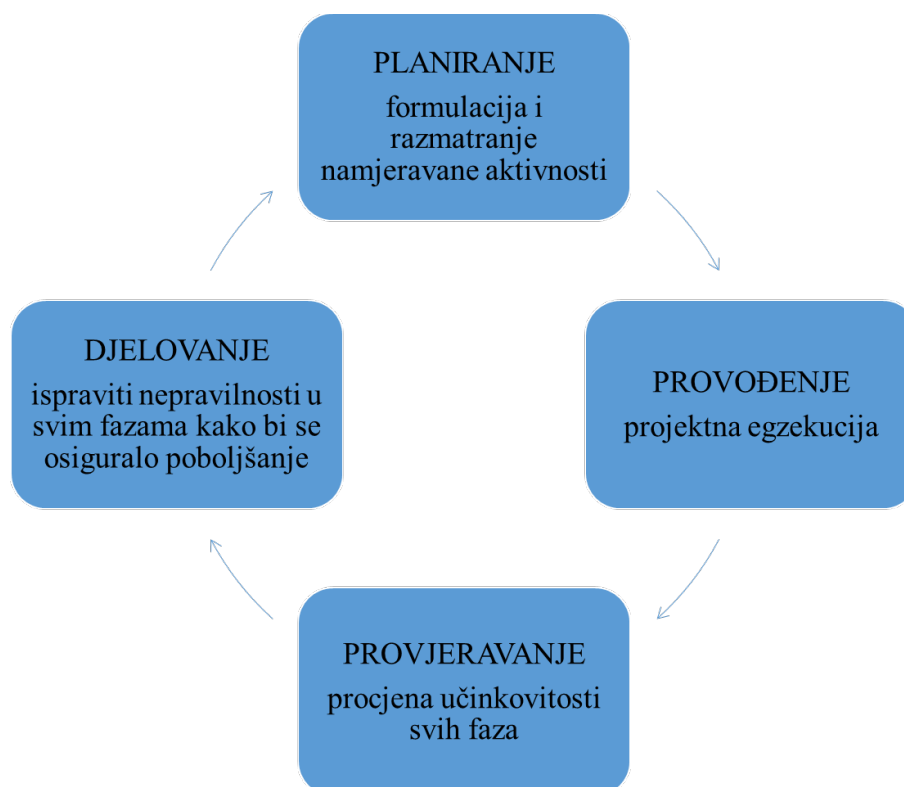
PLANIRANJE
formulacija i razmatranje namjeravane aktivnosti

PROVOĐENJE
projektna egzekucija

PROVJERAVANJE
procjena učinkovitosti svih faza

DJELOVANJE
ispraviti nepravilnosti u svim fazama kako bi se osiguralo poboljšanje